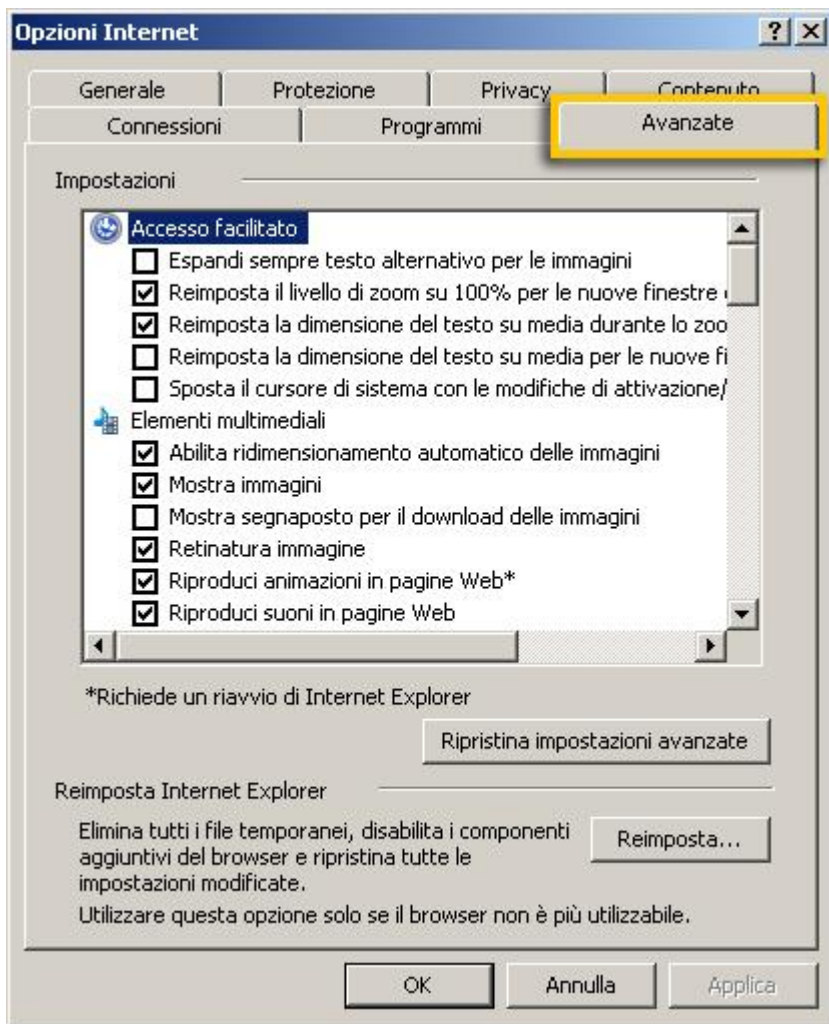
Opzioni Internet
? X
Generale
Protezione
Privacy
Contenuto
Connessioni
Programmi
Avanzate

Impostazioni

Accesso facilitato
Espandi sempre testo alternativo per le immagini
Reimposta il livello di zoom su 100% per le nuove finestre
Reimposta la dimensione del testo su media durante lo zoo
Reimposta la dimensione del testo su media per le nuove fi
Sposta il cursore di sistema con le modifiche di attivazione/
Elementi multimediali
Abilita ridimensionamento automatico delle immagini
Mostra immagini
Mostra segnaposto per il download delle immagini
Retinatura immagine
Riproduci animazioni in pagine Web*
Riproduci suoni in pagine Web

*Richiede un riavvio di Internet Explorer

Ripristina impostazioni avanzate

Reimposta Internet Explorer

Elimina tutti i file temporanei, disabilita i componenti aggiuntivi del browser e ripristina tutte le impostazioni modificate.

Reimposta...

Utilizzare questa opzione solo se il browser non è più utilizzabile.

OK
Annulla
Applica